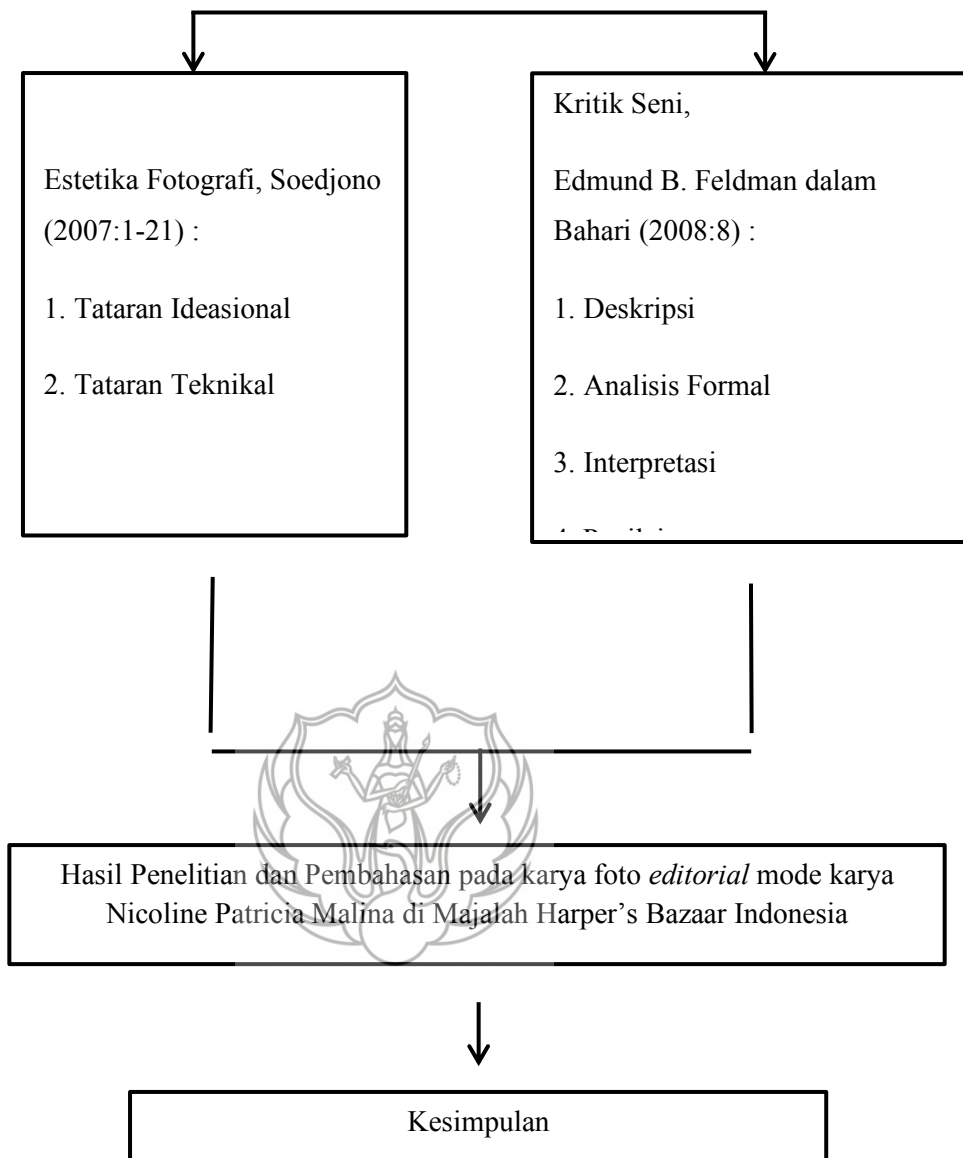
Estetika Fotografi, Soedjono (2007:1-21) :

1. Tataran Ideasional

2. Tataran Teknikal

Kritik Seni,

Edmund B. Feldman dalam Bahari (2008:8) :

1. Deskripsi

2. Analisis Formal

3. Interpretasi

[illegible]

Hasil Penelitian dan Pembahasan pada karya foto *editorial* mode karya Nicoline Patricia Malina di Majalah Harper's Bazaar Indonesia

Kesimpulan